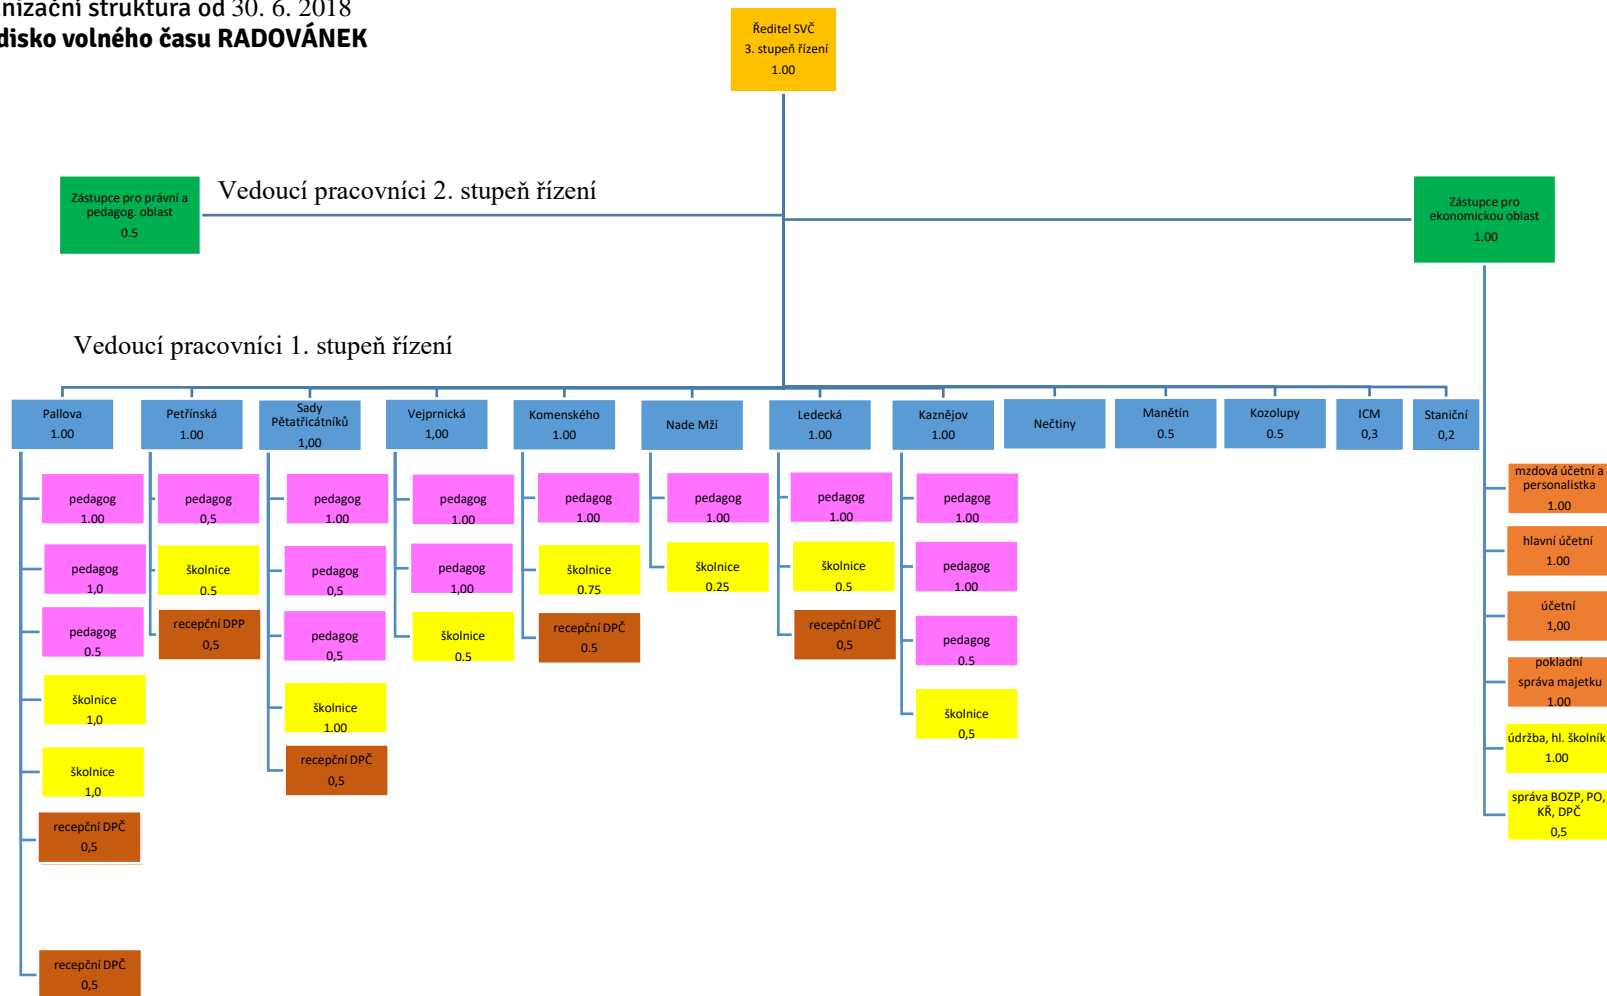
nizační struktura od 30. 6. 2018
disko volného času RADOVÁNEK

Ředitel SVČ
3. stupeň řízení
1.00

Zástupce pro právní a pedagog. oblast
0.5

Vedoucí pracovníci 2. stupeň řízení

Zástupce pro ekonomickou oblast
1.00

Vedoucí pracovníci 1. stupeň řízení

Pallova
1.00

pedagog
1.00

pedagog
1,0

pedagog
0.5

školnice
1,0

školnice
1,0

recepční DPČ
0,5

recepční DPČ
0,5

Petřínská
1.00

pedagog
0,5

školnice
0.5

recepční DPP
0,5

Sady Pětatřicátníků
1,00

pedagog
1.00

pedagog
0,5

pedagog
0,5

školnice
1.00

recepční DPČ
0,5

Vejprnická
1,00

pedagog
1.00

pedagog
1,00

školnice
0.5

Komenského
1.00

pedagog
1.00

školnice
0.75

recepční DPČ
0.5

Nade Mží

pedagog
1.00

školnice
0.25

Ledecká
1.00

pedagog
1.00

školnice
0.5

recepční DPČ
0,5

Kaznějov
1.00

pedagog
1.00

pedagog
1.00

pedagog
0.5

školnice
0,5

Nečtiny

Manětín
0.5

Kozolupy
0.5

ICM
0,3

Staniční
0,2

mzdová účetní a personalistka
1.00

hlavní účetní
1.00

účetní
1,00

pokladní
správa majetku
1.00

údržba, hl. školník
1.00

správa BOZP, PO, KŘ, DPČ
0,5